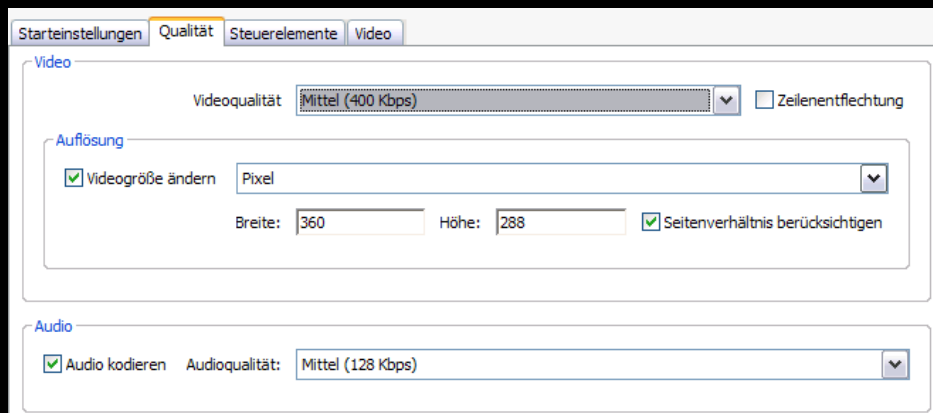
Starteinstellungen Qualität Steuerelemente Video

Video

Videoqualität Mittel (400 Kbps) Zeilenentflechtung

Auflösung

Videogröße ändern Pixel

Breite: 360 Höhe: 288 Seitenverhältnis berücksichtigen

Audio

Audio kodieren Audioqualität: Mittel (128 Kbps)